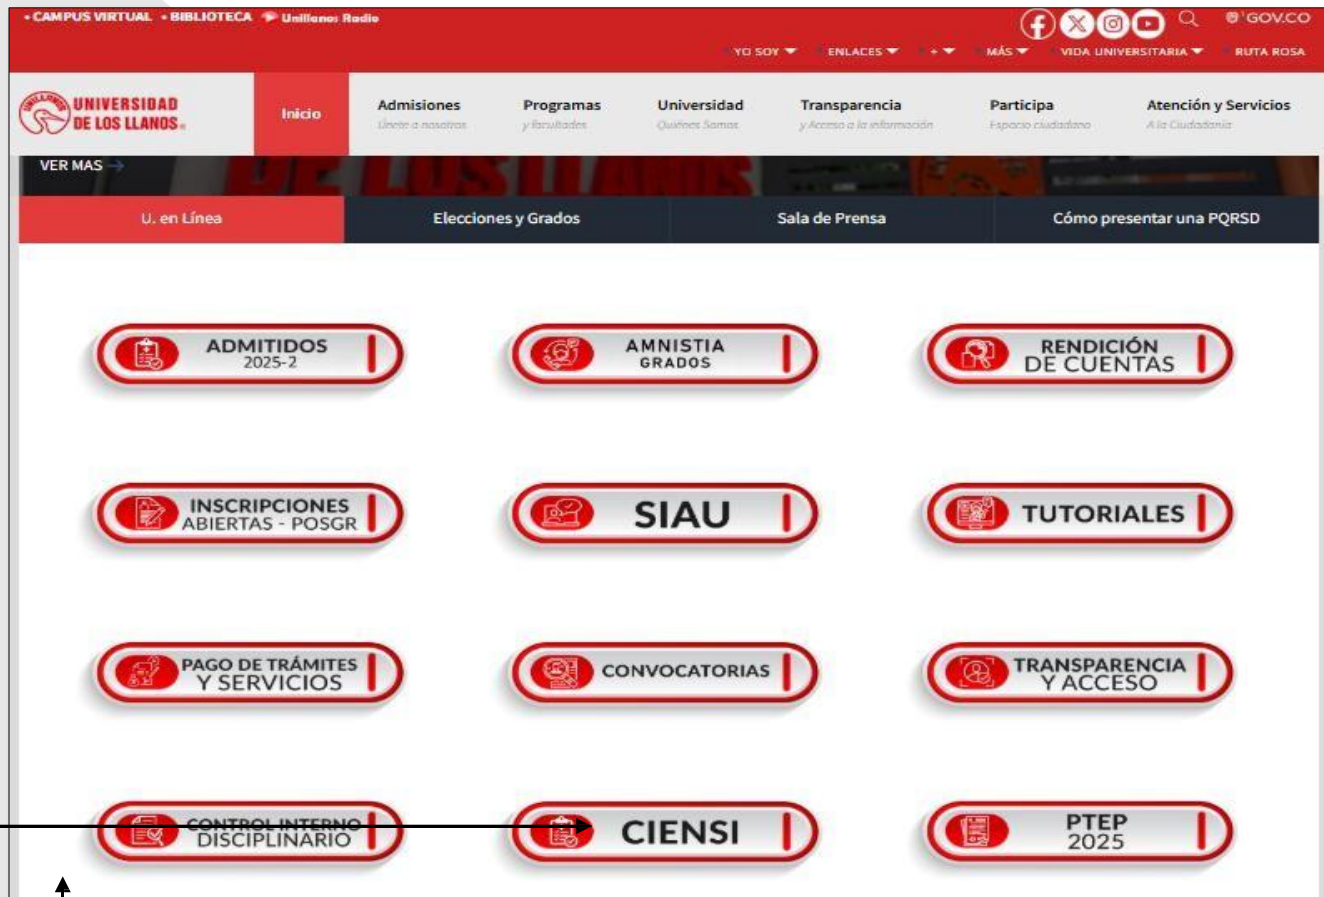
• CAMPUS VIRTUAL • BIBLIOTECA Unillanos Radio

GOV.CO

YO SOY ENLACES + MÁS VIDA UNIVERSITARIA RUTA ROSA

UNIVERSIDAD DE LOS LLANOS

Inicio

Admisiones
Únete a nosotros

Programas
y facultades

Universidad
Quiénes Somos

Transparencia
y Acceso a la información

Participa
Espacio ciudadano

Atención y Servicios
A la Ciudadanía

VER MAS →

U. en Línea

Elecciones y Grados

Sala de Prensa

Cómo presentar una PQRSD

ADMITIDOS 2025-2

AMNISTIA GRADOS

RENDICIÓN DE CUENTAS

INSCRIPCIONES ABIERTAS - POSGR

SIAU

TUTORIALES

PAGO DE TRÁMITES Y SERVICIOS

CONVOCATORIAS

TRANSPARENCIA Y ACCESO

CONTROL INTERNO DISCIPLINARIO

CIENSI

PTEP 2025